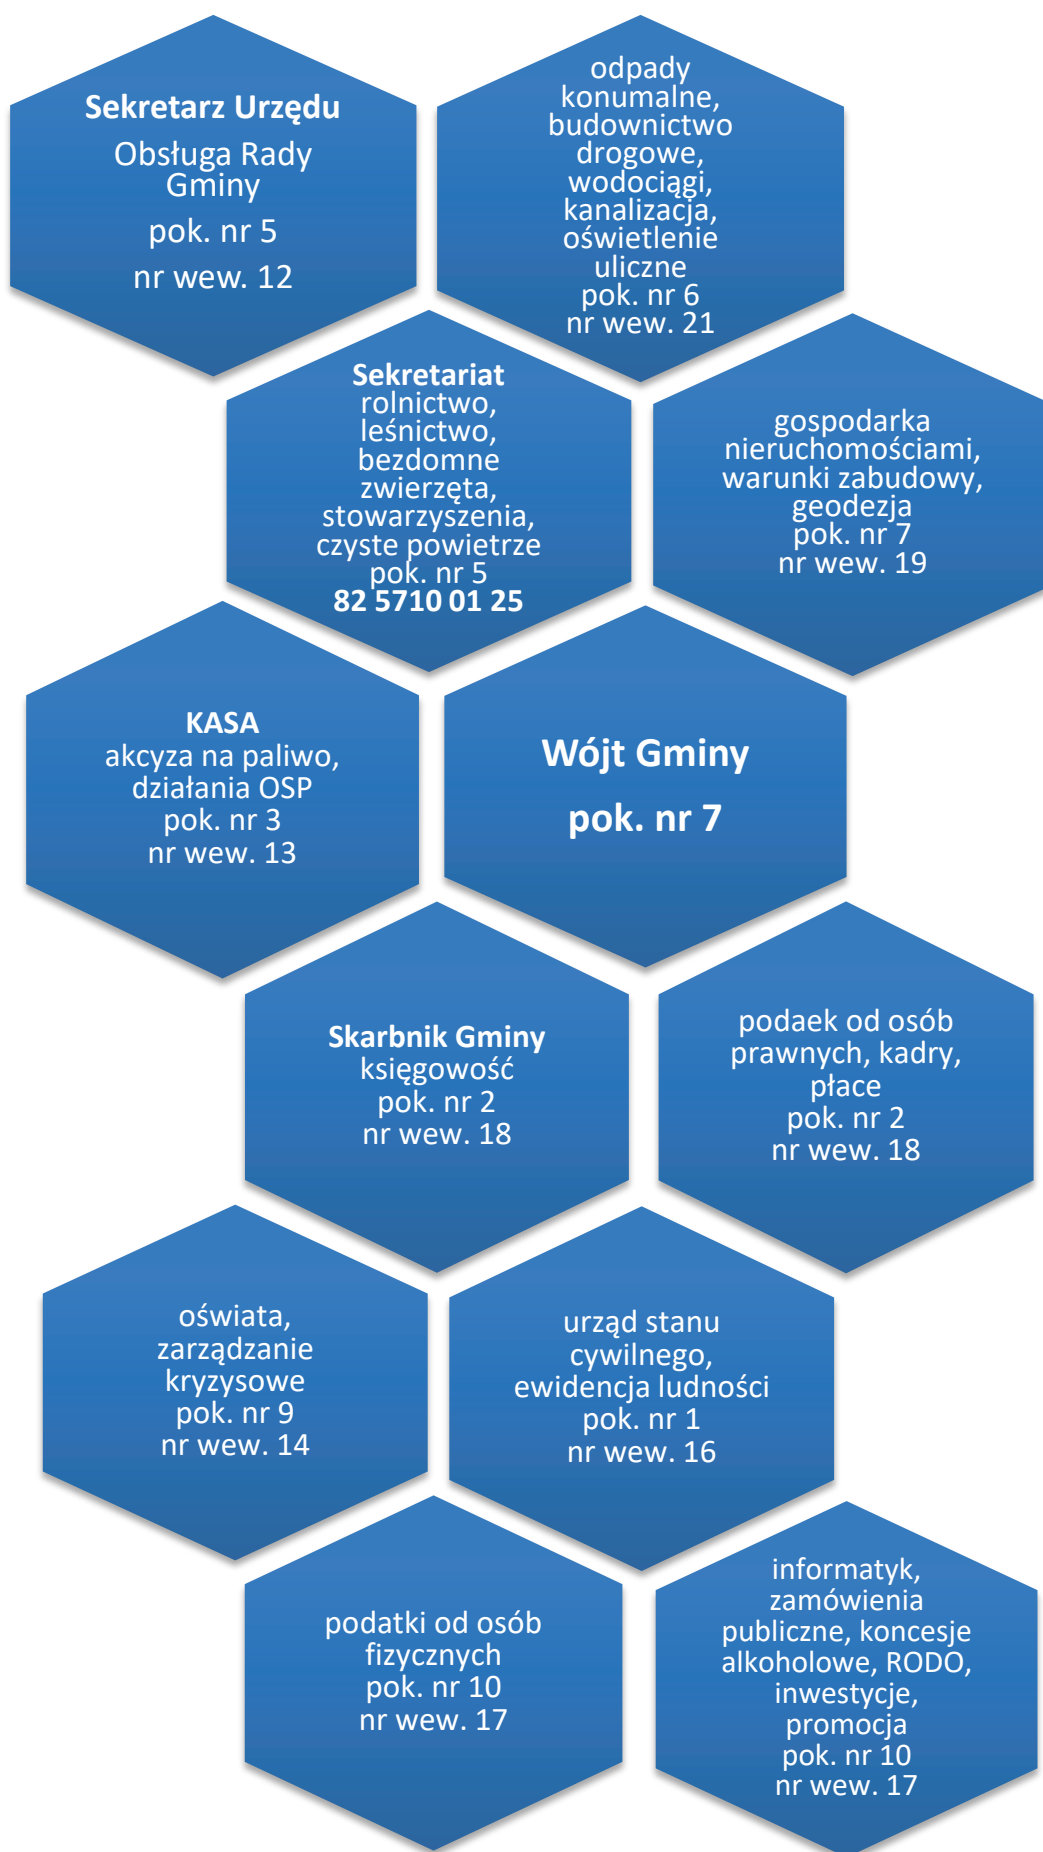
Sekretarz Urzędu
Obsługa Rady Gminy
pok. nr 5
nr wew. 12

odpady konumalne, budownictwo drogowe, wodociągi, kanalizacja, oświetlenie uliczne
pok. nr 6
nr wew. 21

Sekretariat
rolnictwo, leśnictwo, bezdomne zwierzęta, stowarzyszenia, czyste powietrze
pok. nr 5
82 5710 01 25

gospodarka nieruchomościami, warunki zabudowy, geodezja
pok. nr 7
nr wew. 19

KASA
akcyza na paliwo, działania OSP
pok. nr 3
nr wew. 13

Wójt Gminy
pok. nr 7

Skarbnik Gminy
księgowość
pok. nr 2
nr wew. 18

podaek od osób prawnych, kadry, płace
pok. nr 2
nr wew. 18

oświata, zarządzanie kryzysowe
pok. nr 9
nr wew. 14

urząd stanu cywilnego, ewidencja ludności
pok. nr 1
nr wew. 16

podatki od osób fizycznych
pok. nr 10
nr wew. 17

informatyk, zamówienia publiczne, koncesje alkoholowe, RODO, inwestycje, promocja
pok. nr 10
nr wew. 17